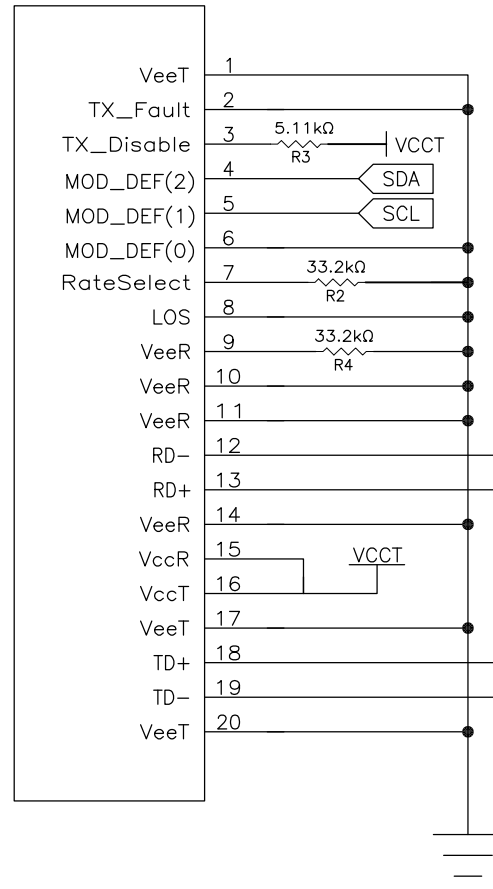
VeeT 1
TX_Fault 2
TX_Disable 3
5.11kΩ
R3
VCCT
MOD_DEF(2) 4
SDA
MOD_DEF(1) 5
SCL
MOD_DEF(0) 6
RateSelect 7
33.2kΩ
R2
LOS 8
VeeR 9
33.2kΩ
R4
VeeR 10
VeeR 11
RD− 12
RD+ 13
VeeR 14
VccR 15
VCCT
VccT 16
VeeT 17
TD+ 18
TD− 19
VeeT 20